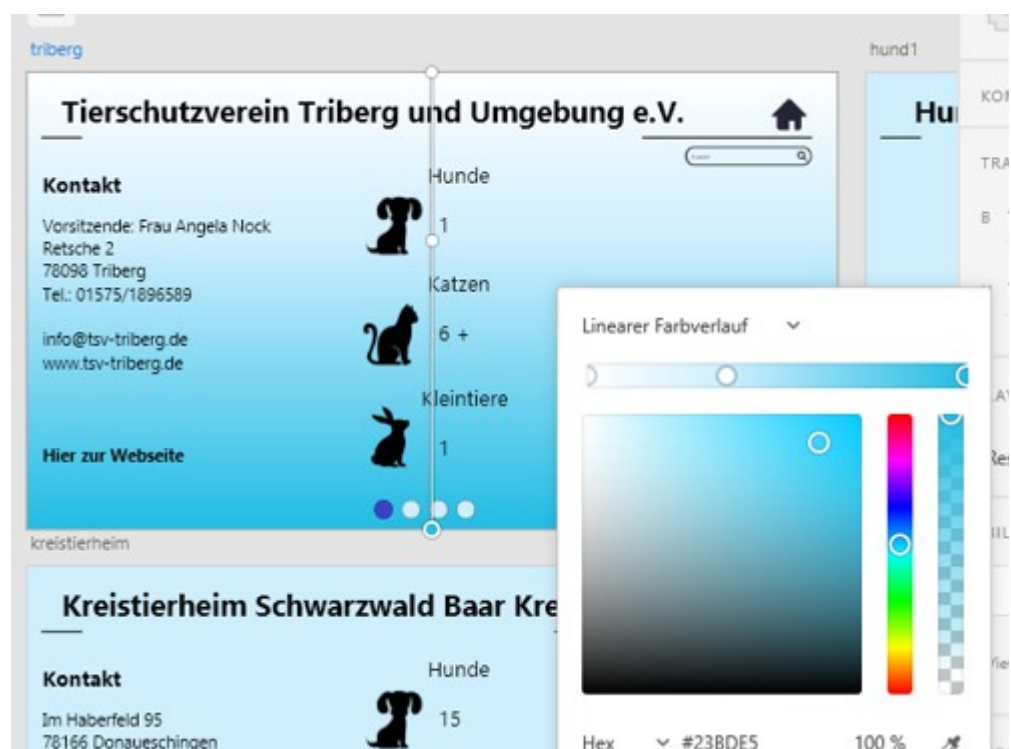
triberg

hund1

Tierschutzverein Triberg und Umgebung e.V.

Hu

KON

TRA

B

Kontakt

Vorsitzende: Frau Angela Nock
Retsche 2
78098 Triberg
Tel.: 01575/1896589

info@tsv-triberg.de
www.tsv-triberg.de

Hier zur Webseite

Hunde

1

Katzen

6 +

Kleintiere

1

kreistierheim

Kreistierheim Schwarzwald Baar Kre

Kontakt

Im Haberfeld 95
78166 Donaueschingen

Hunde

15

Linearer Farbverlauf

Hex #23BDE5 100 %